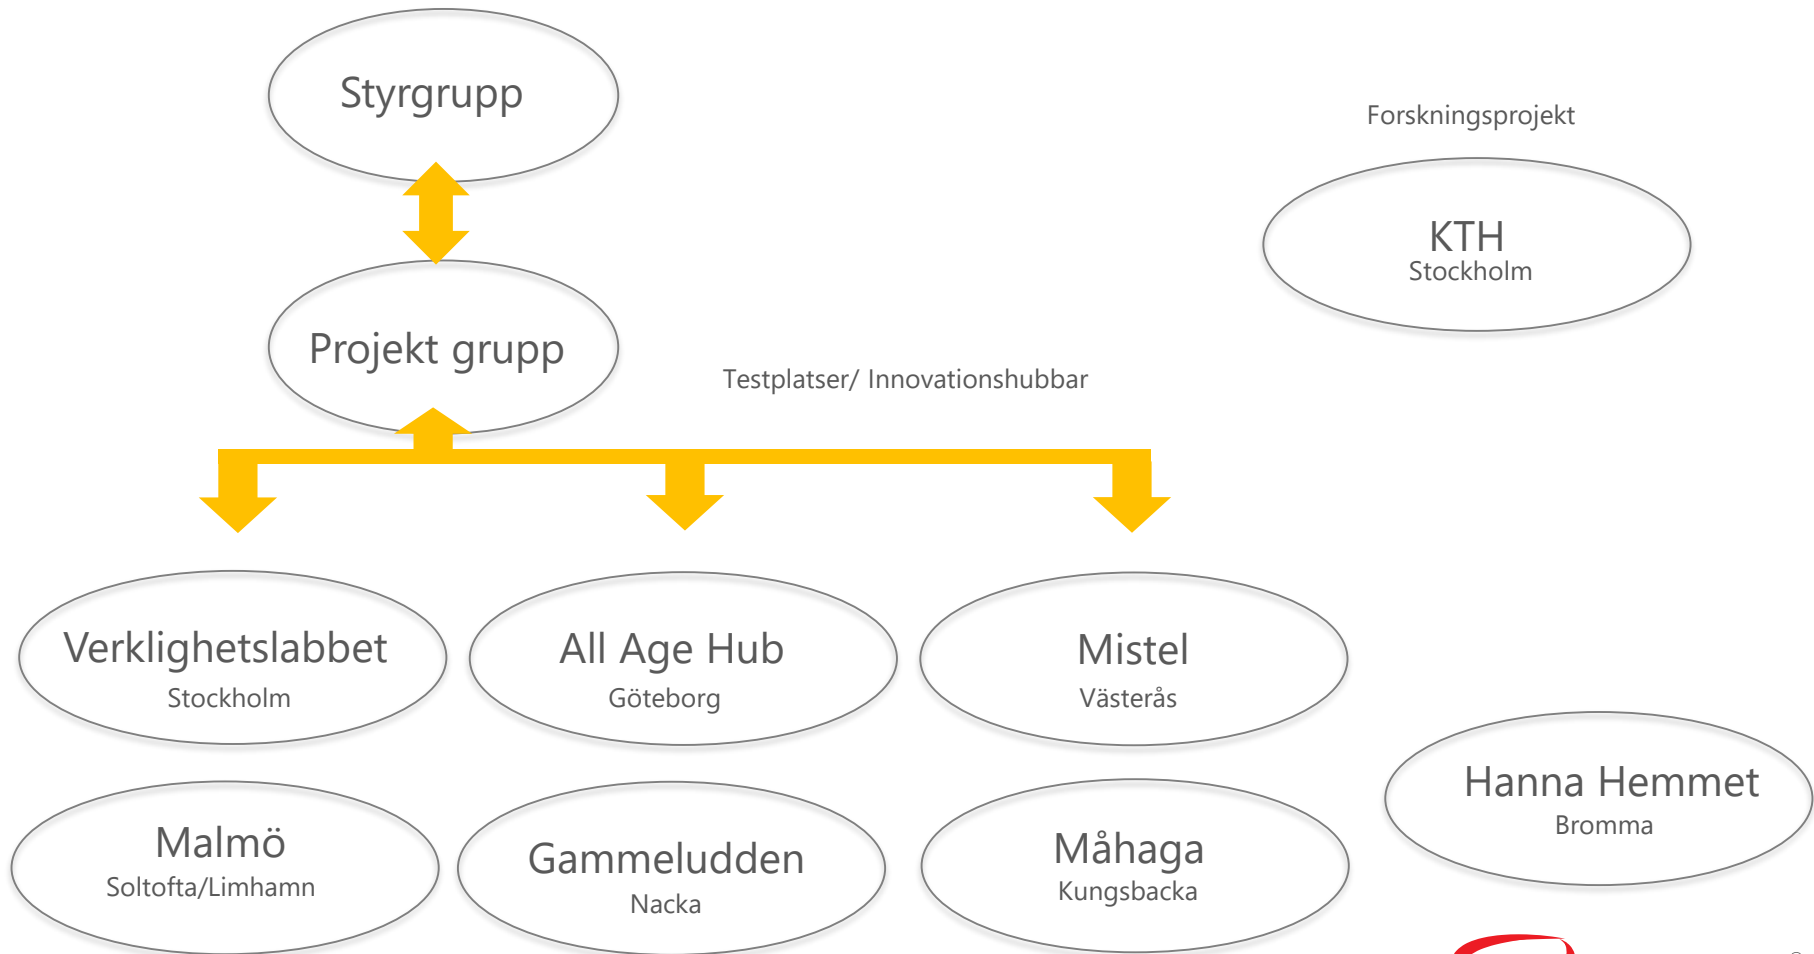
Styrgrupp

Forskningsprojekt

KTH
Stockholm

Projekt grupp

Testplatser/ Innovationshubbar

Verklighetslabbet
Stockholm

All Age Hub
Göteborg

Mistel
Västerås

Hanna Hemmet
Bromma

Malmö
Soltofta/Limhamn

Gammeludden
Nacka

Måhaga
Kungsbacka